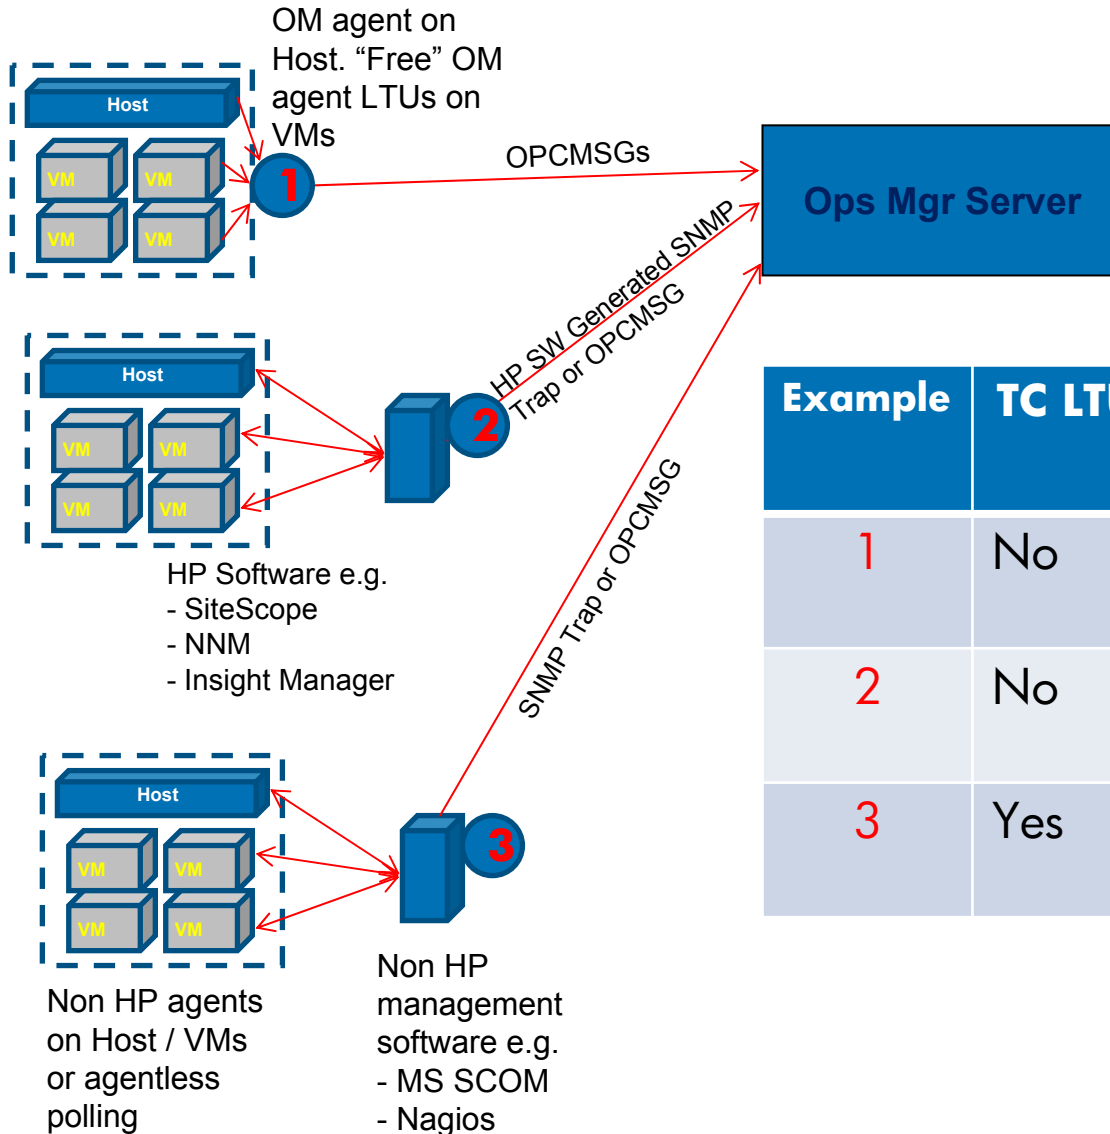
OM agent on Host. “Free” OM agent LTUs on VMs

Host

VM VM
VM VM

1

OPCMSGs

Ops Mgr Server

HP SW Generated SNMP Trap or OPCMSG

Host

VM VM
VM VM

2

HP Software e.g.
- SiteScope
- NNM
- Insight Manager

SNMP Trap or OPCMSG

| Example | TC LT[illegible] |
|---|---|
| 1 | No |
| 2 | No |
| 3 | Yes |

Host

VM VM
VM VM

3

Non HP agents on Host / VMs or agentless polling

Non HP management software e.g.
- MS SCOM
- Nagios